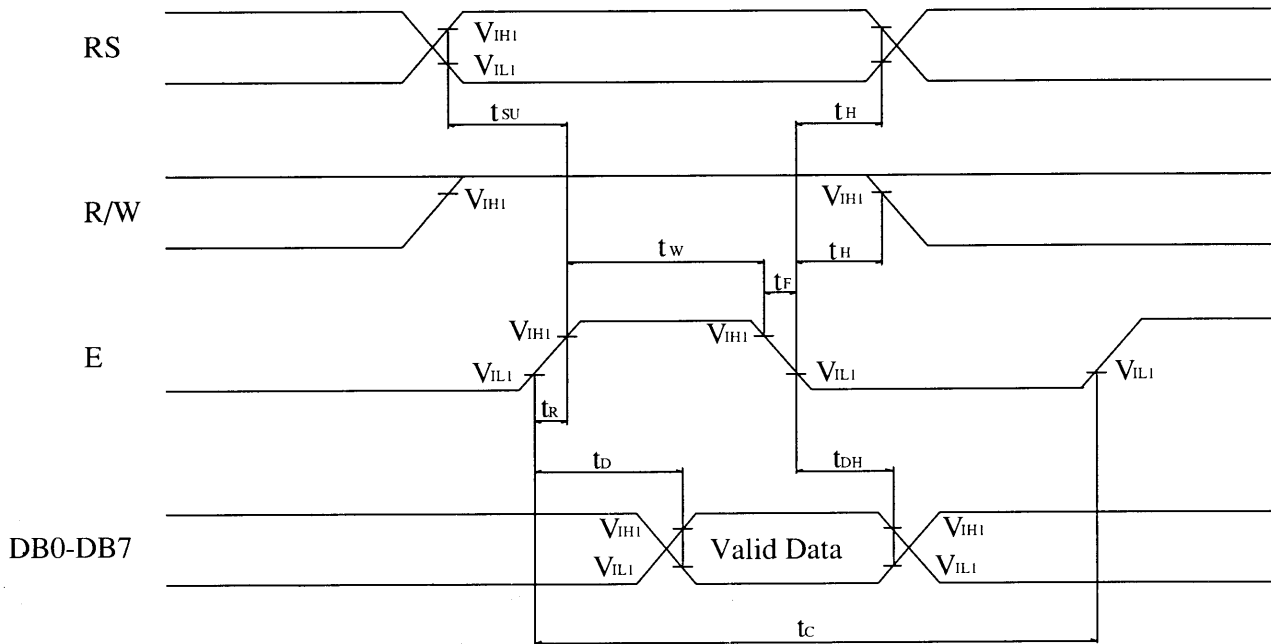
RS

$V_{IH1}$

$V_{IL1}$

$t_{SU}$

$t_H$

R/W

$V_{IH1}$

$V_{IH1}$

$t_H$

$t_W$

$t_F$

E

$V_{IH1}$

$V_{IH1}$

$V_{IL1}$

$V_{IL1}$

$V_{IL1}$

$t_R$

$t_D$

$t_{DH}$

DB0-DB7

$V_{IH1}$

$V_{IL1}$

Valid Data

$V_{IH1}$

$V_{IL1}$

$t_C$